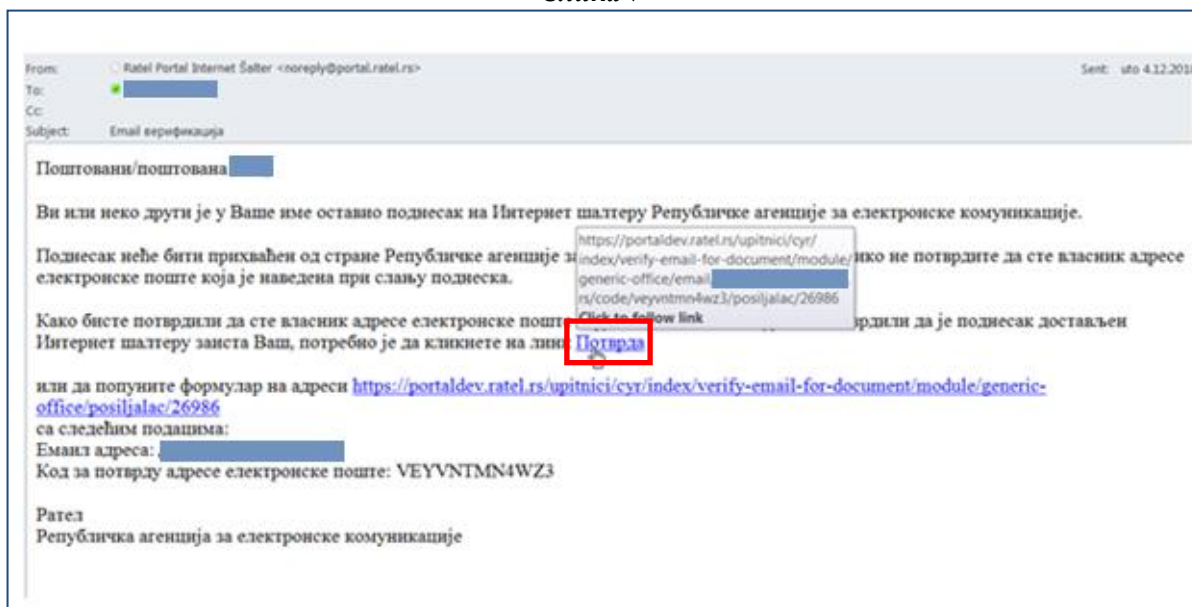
From: Ratel Portal Internet Šalter <noreply@portal.ratel.rs>
Sent: уто 4.12.201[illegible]
To:
Cc:
Subject: Email верификација

Поштовани/поштована

Ви или неко други је у Ваше име оставио поднесак на Интернет шалтеру Републичке агенције за електронске комуникације.

Поднесак неће бити прихваћен од стране Републичке агенције за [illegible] ико не потврдите да сте власник адресе електронске поште која је наведена при слању поднеска.

https://portaldev.ratel.rs/upitnici/cyr/index/verify-email-for-document/module/generic-office/email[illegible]rs/code/veyvntmn4wz3/posiljalac/26986
Click to follow link

Како бисте потврдили да сте власник адресе електронске поште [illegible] потврдили да је поднесак достављен Интернет шалтеру заиста Ваш, потребно је да кликнете на линк Потврда

или да попуните формулар на адреси https://portaldev.ratel.rs/upitnici/cyr/index/verify-email-for-document/module/generic-office/posiljalac/26986
са следећим подацима:
Емаил адреса:
Код за потврду адресе електронске поште: VEYVNTMN4WZ3

Рател
Републичка агенција за електронске комуникације